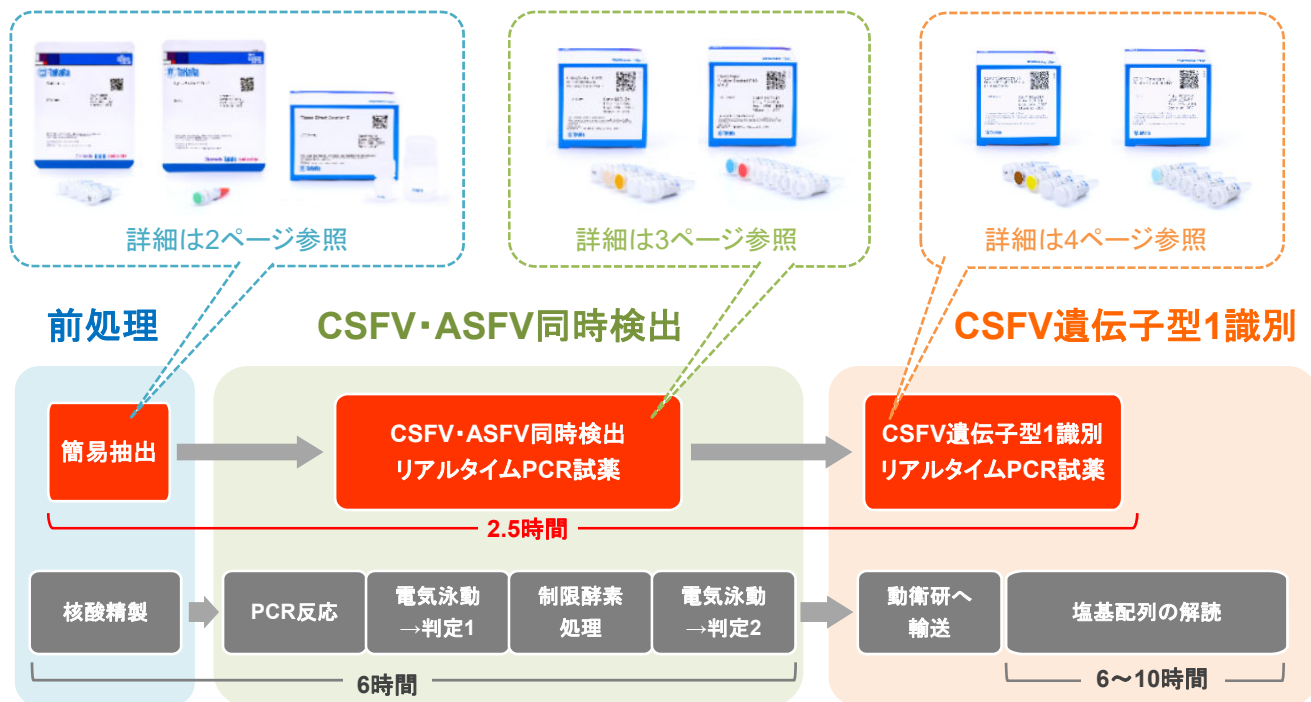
詳細は2ページ参照

詳細は3ページ参照

詳細は4ページ参照

前処理

CSFV･ASFV同時検出

CSFV遺伝子型1識別

簡易抽出

CSFV･ASFV同時検出
リアルタイムPCR試薬

CSFV遺伝子型1識別
リアルタイムPCR試薬

2.5時間

核酸精製

PCR反応

電気泳動
→判定1

制限酵素
処理

電気泳動
→判定2

動衛研へ
輸送

塩基配列の解読

6時間

6〜10時間